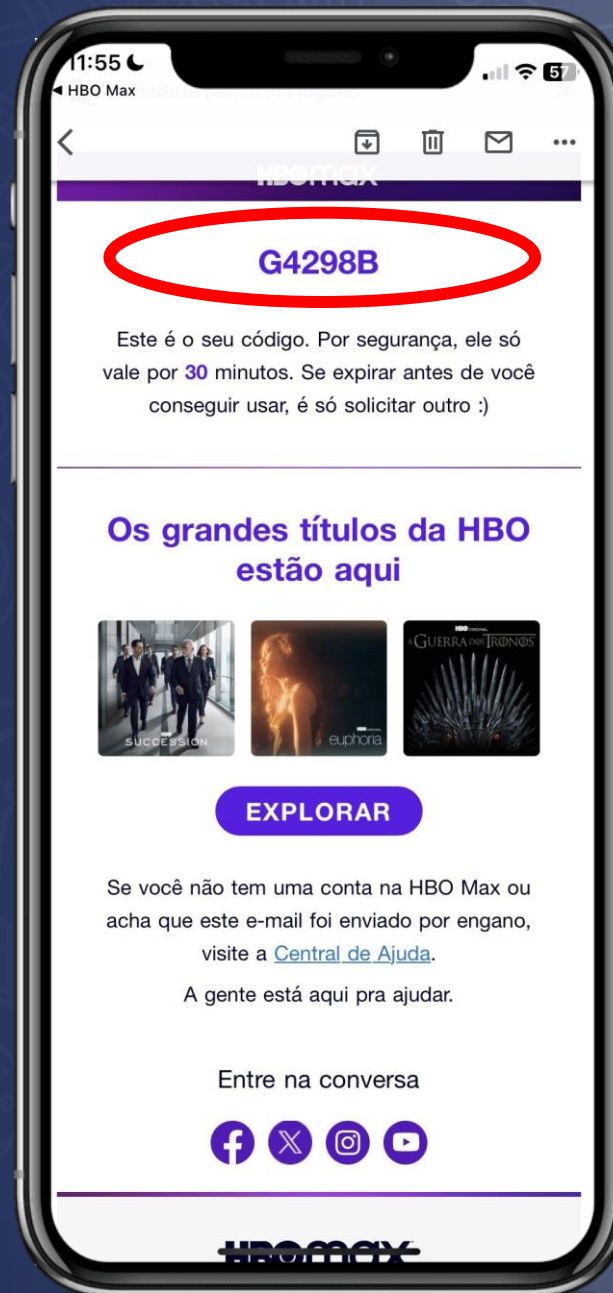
11:55
◀ HBO Max
57

hbomax

G4298B

Este é o seu código. Por segurança, ele só vale por 30 minutos. Se expirar antes de você conseguir usar, é só solicitar outro :)

Os grandes títulos da HBO estão aqui

HBO SUCCESSION

HBO euphoria

HBO ORIGINAL A GUERRA DOS TRONOS

EXPLORAR

Se você não tem uma conta na HBO Max ou acha que este e-mail foi enviado por engano, visite a Central de Ajuda.

A gente está aqui pra ajudar.

Entre na conversa

hbomax